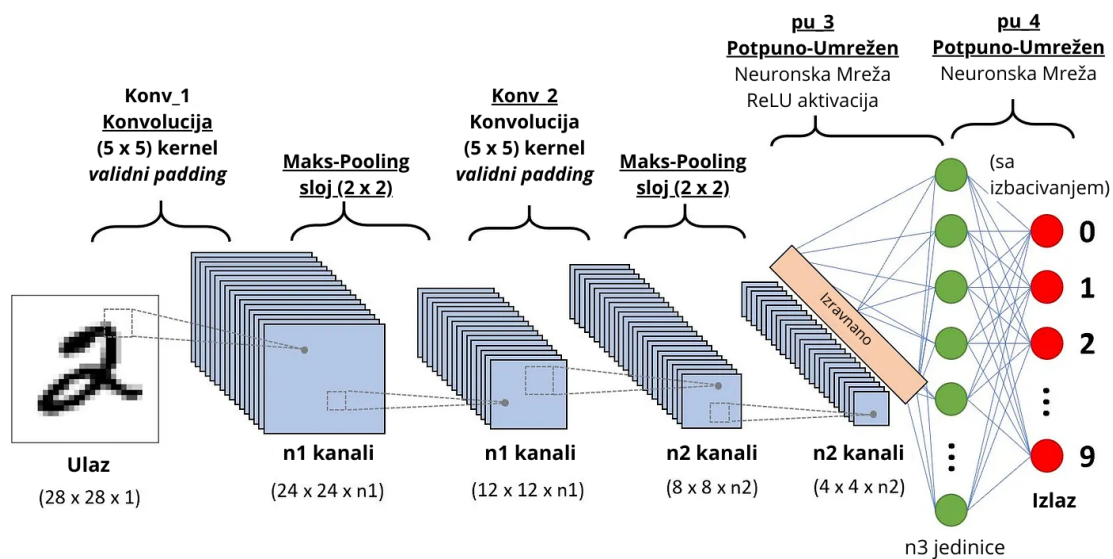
pu_3
Potpuno-Umrežen
Neuronska Mreža
ReLU aktivacija

pu_4
Potpuno-Umrežen
Neuronska Mreža

Konv_1
Konvolucija
(5 x 5) kernel
validni padding

Maks-Pooling
sloj (2 x 2)

Konv_2
Konvolucija
(5 x 5) kernel
validni padding

Maks-Pooling
sloj (2 x 2)

(sa izbacivanjem)

Izravnano

0
1
2
⋮
9

Ulaz
(28 x 28 x 1)

n1 kanali
(24 x 24 x n1)

n1 kanali
(12 x 12 x n1)

n2 kanali
(8 x 8 x n2)

n2 kanali
(4 x 4 x n2)

Izlaz

n3 jedinice